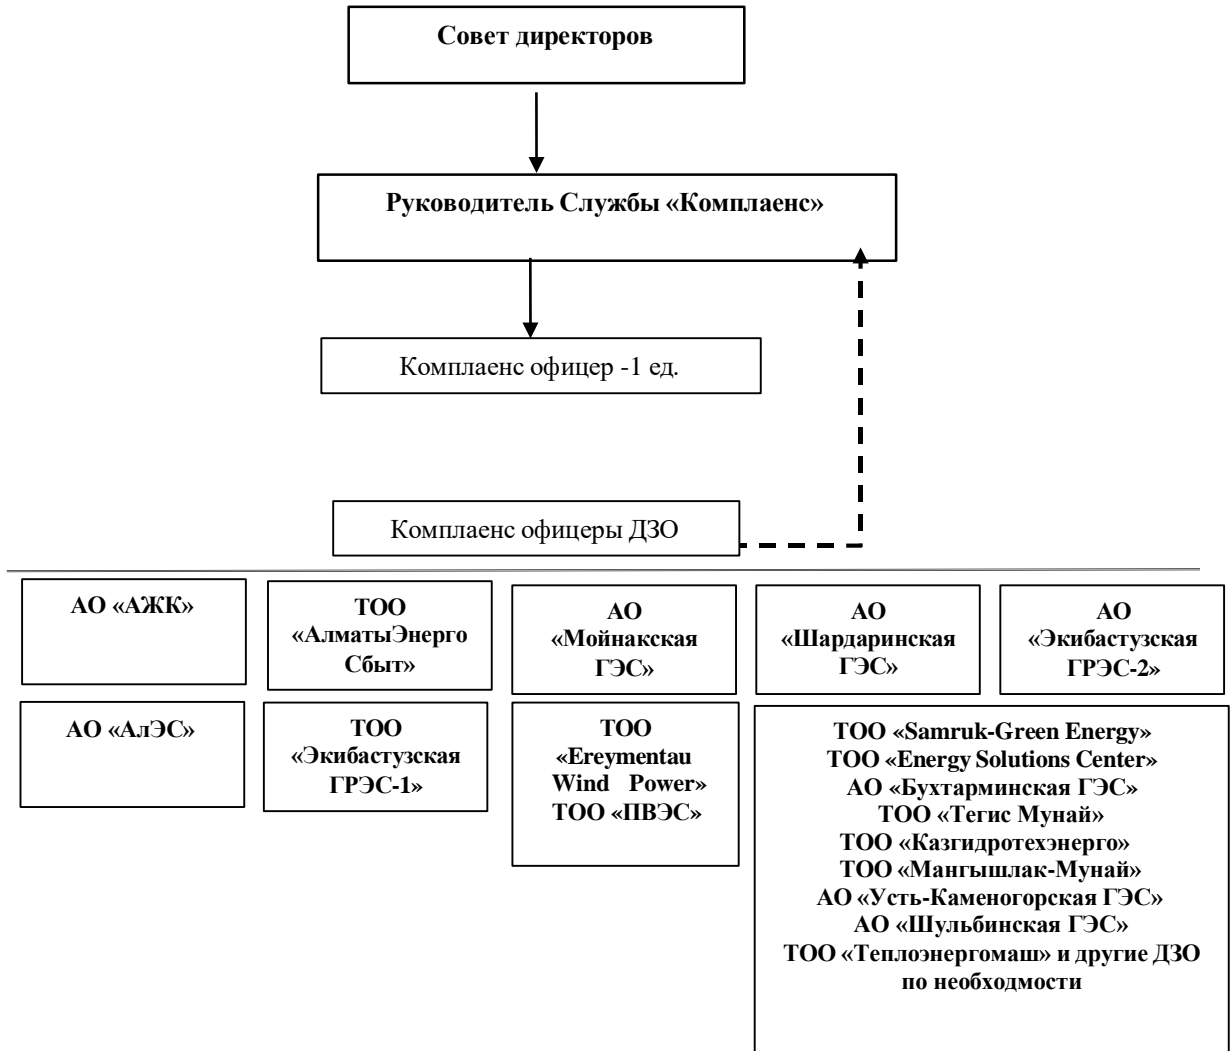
Совет директоров

Руководитель Службы «Комплаенс»

Комплаенс офицер -1 ед.

Комплаенс офицеры ДЗО

АО «АЖК»

ТОО «АлматыЭнерго Сбыт»

АО «Мойнакская ГЭС»

АО «Шардаринская ГЭС»

АО «Экибастузская ГРЭС-2»

АО «АлЭС»

ТОО «Экибастузская ГРЭС-1»

ТОО «Ereymentau Wind Power»
ТОО «ПВЭС»

ТОО «Samruk-Green Energy»
ТОО «Energy Solutions Center»
АО «Бухтарминская ГЭС»
ТОО «Тегис Мунай»
ТОО «Казгидротехэнерго»
ТОО «Мангышлак-Мунай»
АО «Усть-Каменогорская ГЭС»
АО «Шульбинская ГЭС»
ТОО «Теплоэнергомаш» и другие ДЗО по необходмости